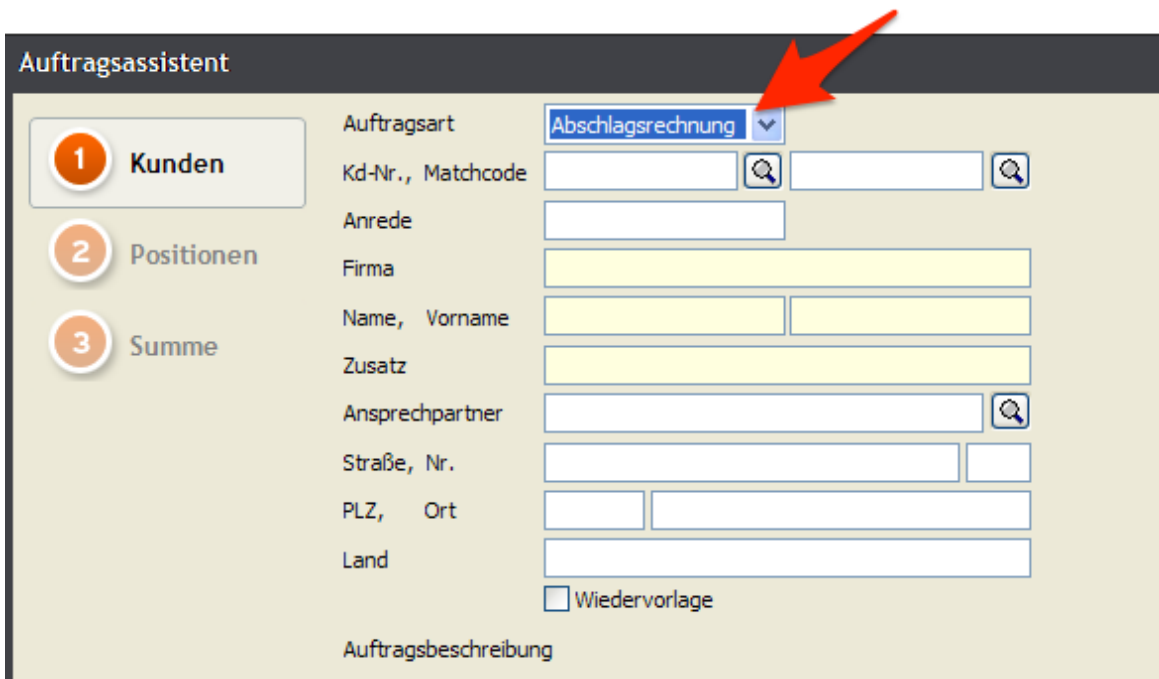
Auftragsassistent

1 Kunden

2 Positionen

3 Summe

Auftragsart Abschlagsrechnung

Kd-Nr., Matchcode

Anrede

Firma

Name, Vorname

Zusatz

Ansprechpartner

Straße, Nr.

PLZ, Ort

Land

Wiedervorlage

Auftragsbeschreibung